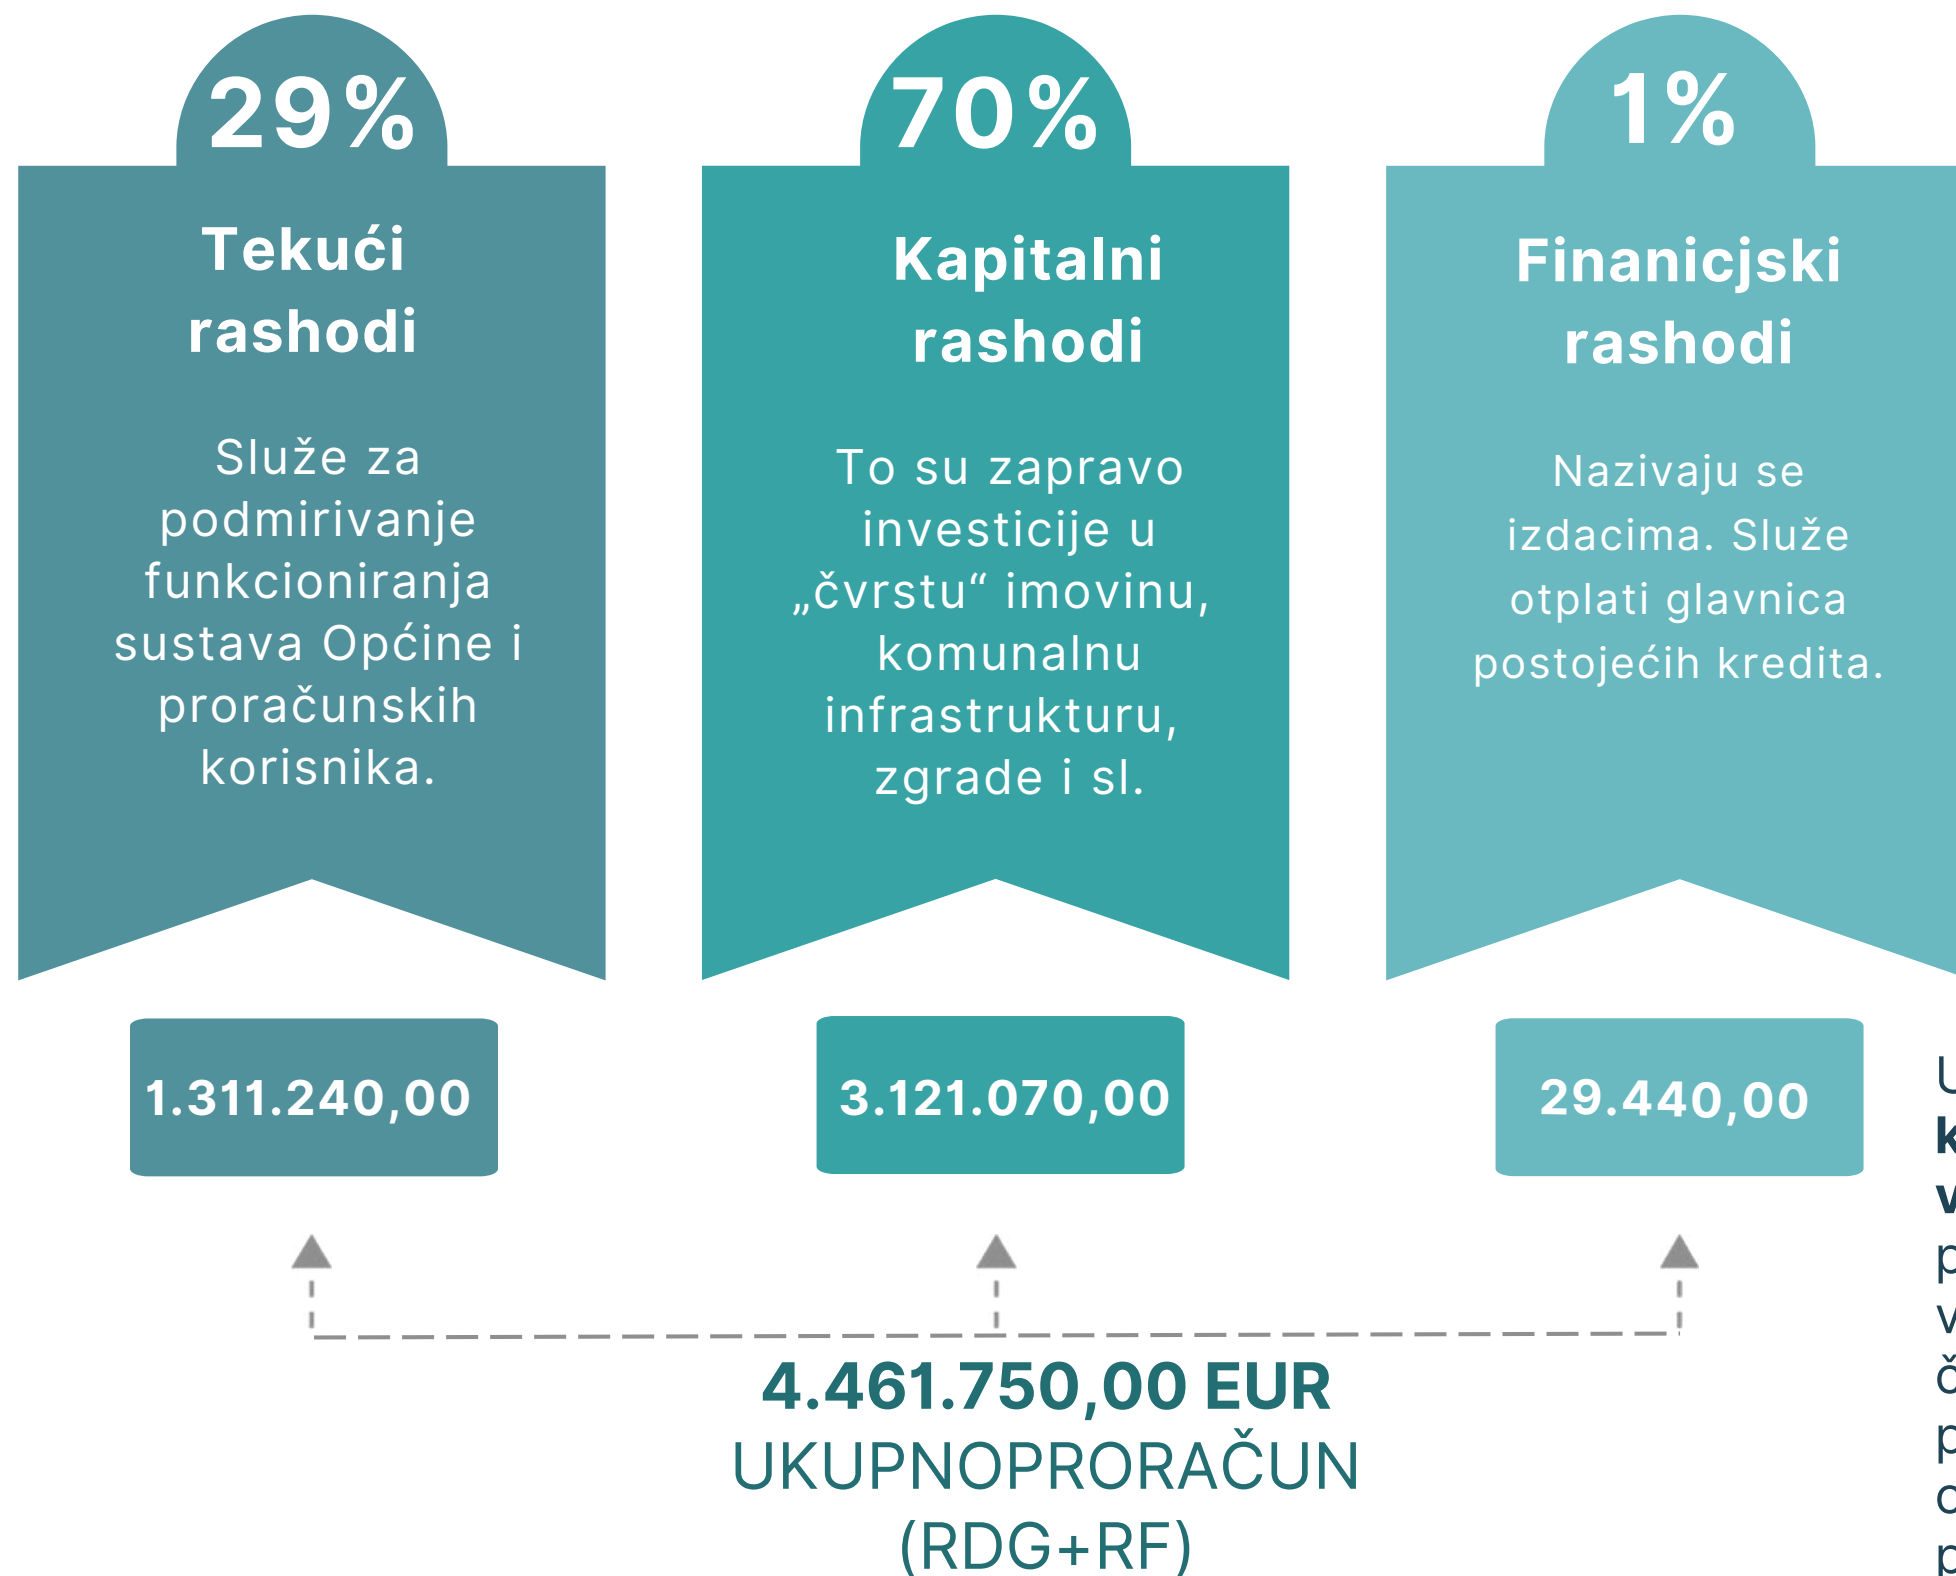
29%

Tekući rashodi

Služe za podmirivanje funkcioniranja sustava Općine i proračunskih korisnika.

70%

Kapitalni rashodi

To su zapravo investicije u „čvrstu“ imovinu, komunalnu infrastrukturu, zgrade i sl.

1%

Finanicjski rashodi

Nazivaju se izdacima. Služe otplati glavnica postojećih kredita.

1.311.240,00

3.121.070,00

29.440,00

4.461.750,00 EUR
UKUPNOPRORAČUN
(RDG+RF)

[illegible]